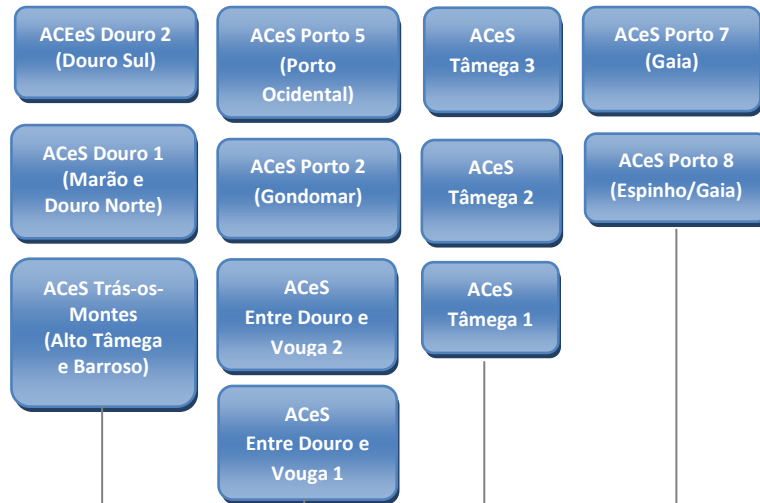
ACEeS Douro 2 (Douro Sul)

ACeS Douro 1 (Marão e Douro Norte)

ACeS Trás-os-Montes (Alto Tâmega e Barroso)

ACeS Porto 5 (Porto Ocidental)

ACeS Porto 2 (Gondomar)

ACeS Entre Douro e Vouga 2

ACeS Entre Douro e Vouga 1

ACeS Tâmega 3

ACeS Tâmega 2

ACeS Tâmega 1

ACeS Porto 7 (Gaia)

ACeS Porto 8 (Espinho/Gaia)